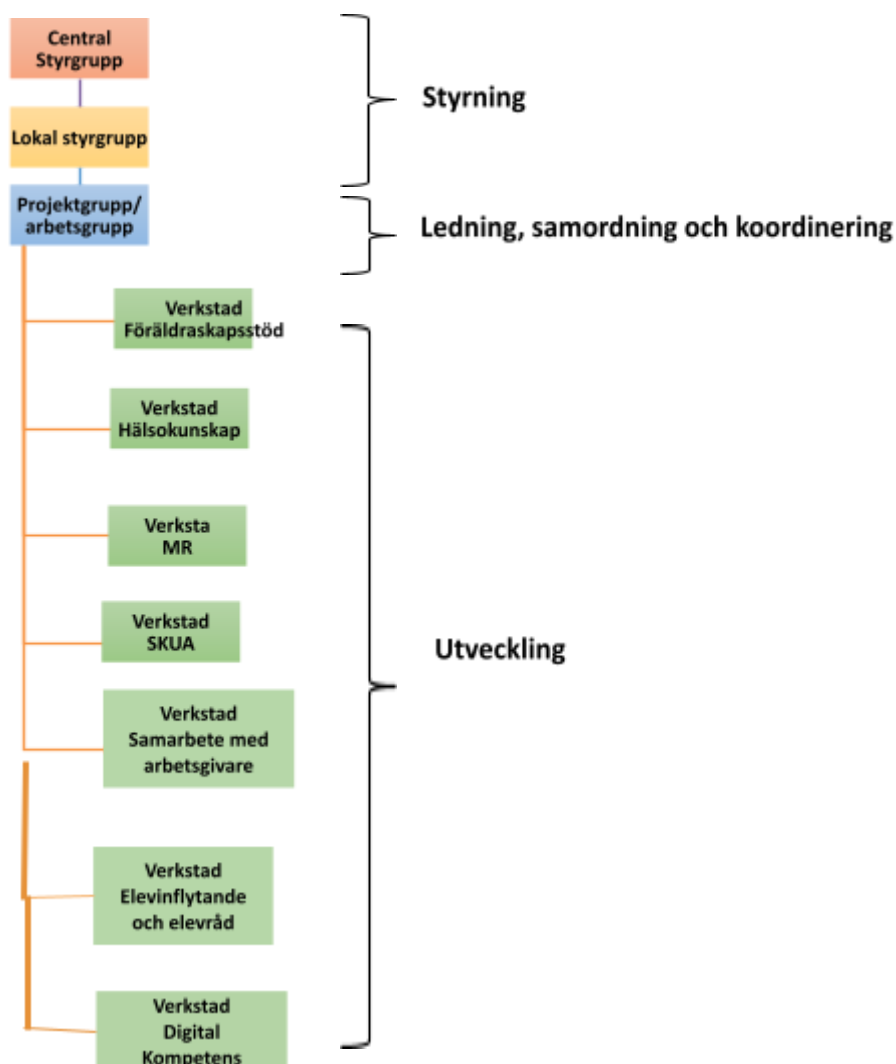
Central Styrgrupp

Lokal styrgrupp

Projektgrupp/ arbetsgrupp

Styrning

Ledning, samordning och koordinering

Verkstad Föräldraskapsstöd

Verkstad Hälsokunskap

Verksta MR

Verkstad SKUA

Verkstad Samarbete med arbetsgivare

Verkstad Elevinflytande och elevråd

Verkstad Digital Kompetens

Utveckling